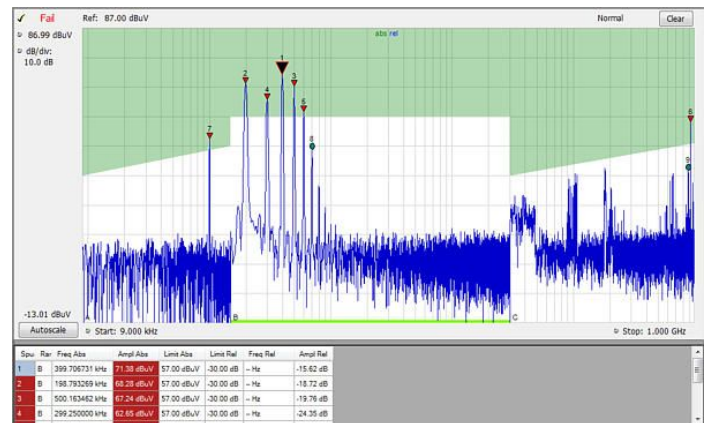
✓ Fail Ref: 87.00 dBuV Normal Clear

86.99 dBuV
dB/div:
10.0 dB

abs rel

1 2 3 4 5 6 7 8 9

-13.01 dBuV

B C

Autoscale Start: 9.000 kHz Stop: 1.000 GHz

| Spu | Rar | Freq Abs | Ampl Abs | Limit Abs | Limit Rel | Freq Rel | Ampl Rel |
|---|---|---|---|---|---|---|---|
| 1 | B | 399.706731 kHz | 71.38 dBuV | 57.00 dBuV | -30.00 dB | -- Hz | -15.62 dB |
| 2 | B | 198.793269 kHz | 68.28 dBuV | 57.00 dBuV | -30.00 dB | -- Hz | -18.72 dB |
| 3 | B | 500.163462 kHz | 67.24 dBuV | 57.00 dBuV | -30.00 dB | -- Hz | -19.76 dB |
| 4 | B | 299.250000 kHz | 62.65 dBuV | 57.00 dBuV | -30.00 dB | -- Hz | -24.35 dB |